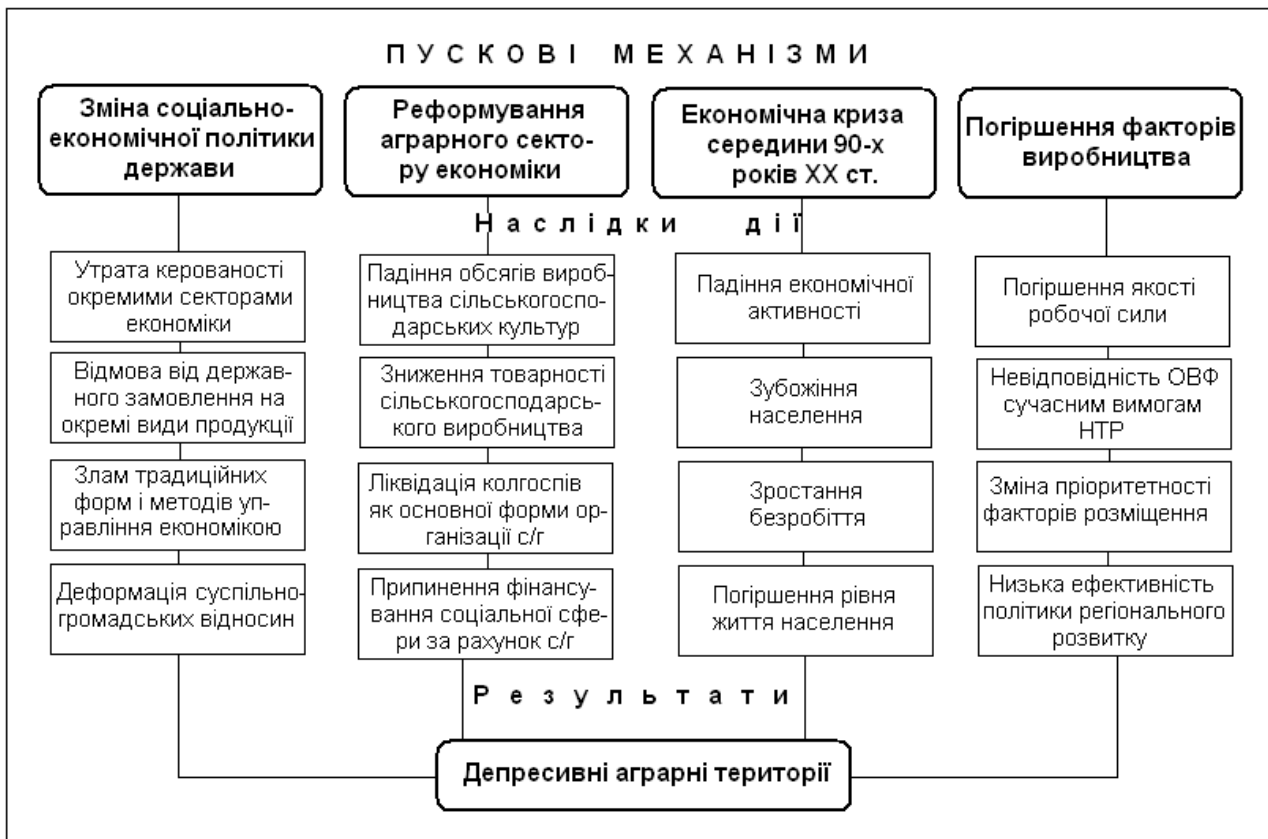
П У С К О В І   М Е Х А Н І З М И

Зміна соціально-економічної політики держави

Реформування аграрного сектору економіки

Економічна криза середини 90-х років XX ст.

Погіршення факторів виробництва

Н а с л і д к и   д і ї

Утрата керованості окремими секторами економіки

Відмова від державного замовлення на окремі види продукції

Злам традиційних форм і методів управління економікою

Деформація суспільно-громадських відносин

Падіння обсягів виробництва сільськогосподарських культур

Зниження товарності сільськогосподарського виробництва

Ліквідація колгоспів як основної форми організації с/г

Припинення фінансування соціальної сфери за рахунок с/г

Падіння економічної активності

Зубожіння населення

Зростання безробіття

Погіршення рівня життя населення

Погіршення якості робочої сили

Невідповідність ОВФ сучасним вимогам НТР

Зміна пріоритетності факторів розміщення

Низька ефективність політики регіонального розвитку

Р е з у л ь т а т и

Депресивні аграрні території